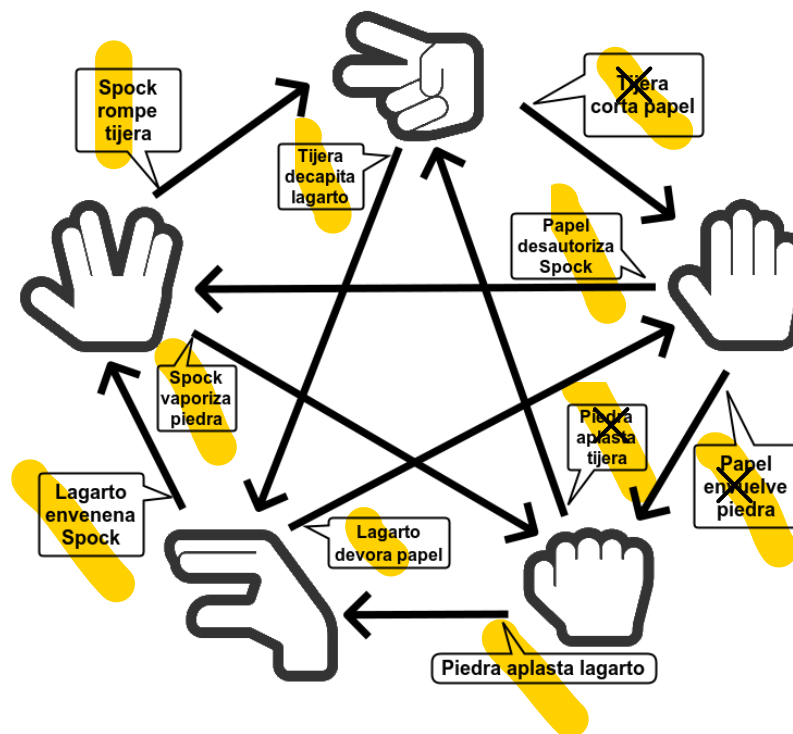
Spock rompe tijera

Tijera corta papel

Tijera decapita lagarto

Papel desautoriza Spock

Spock vaporiza piedra

Piedra aplasta tijera

Papel envuelve piedra

Lagarto envenena Spock

Lagarto devora papel

Piedra aplasta lagarto